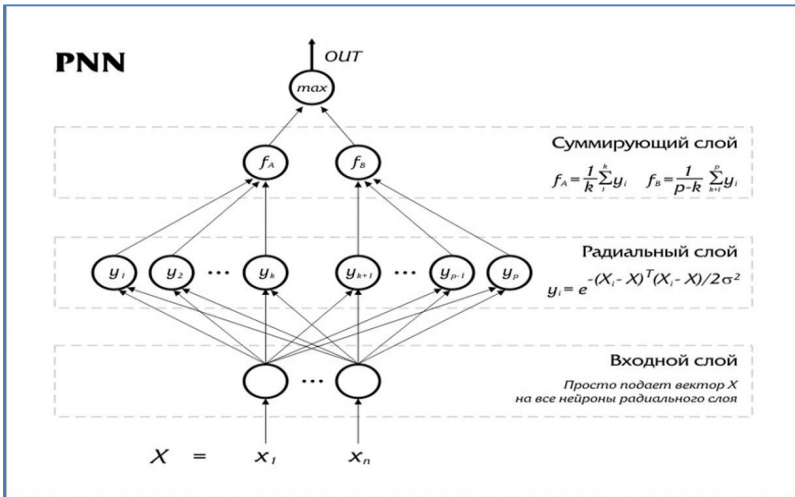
PNN

OUT

$max$

Суммирующий слой

$f_A$ $f_B$

$f_A = \frac{1}{k}\sum_{1}^{k} y_i$ $f_B = \frac{1}{p-k}\sum_{k+1}^{p} y_i$

Радиальный слой

$y_1$ $y_2$ ... $y_k$ $y_{k+1}$ ... $y_{p-1}$ $y_p$

$y_i = e^{-(X_i - X)^T(X_i - X)/2\sigma^2}$

Входной слой

Просто подает вектор X на все нейроны радиального слоя

...

$X = x_1 \quad x_n$